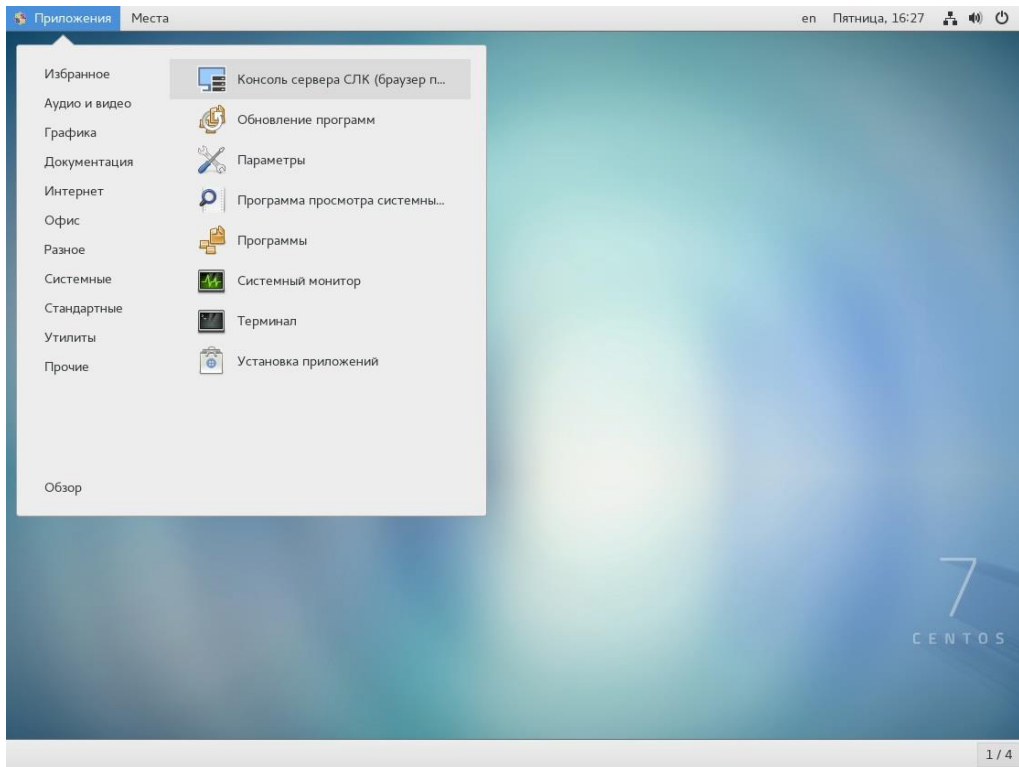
Приложения Места

en Пятница, 16:27

Избранное
Аудио и видео
Графика
Документация
Интернет
Офис
Разное
Системные
Стандартные
Утилиты
Прочие

Консоль сервера СЛК (браузер п...
Обновление программ
Параметры
Программа просмотра системны...
Программы
Системный монитор
Терминал
Установка приложений

Обзор

7
CENTOS

1 / 4